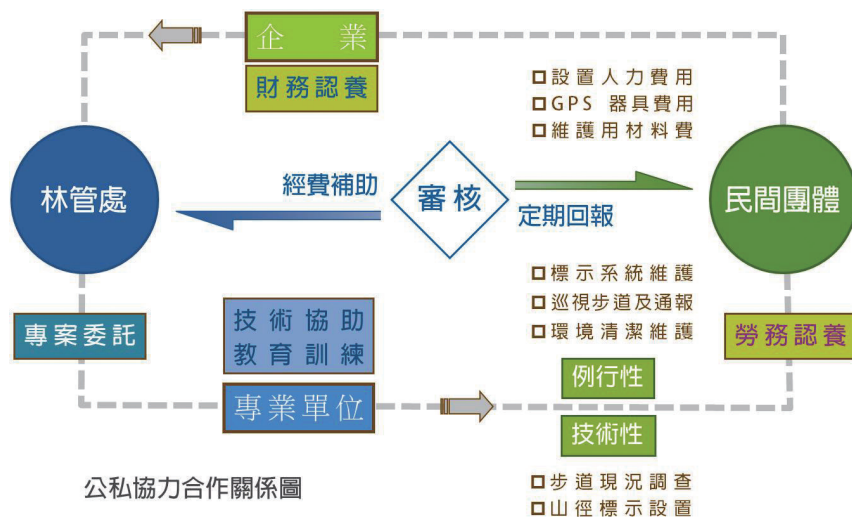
企業

財務認養

□設置人力費用
□GPS 器具費用
□維護用材料費

林管處

經費補助

審核

定期回報

民間團體

□標示系統維護
□巡視步道及通報
□環境清潔維護

專案委託

技術協助
教育訓練

勞務認養

例行性

專業單位

技術性

公私協力合作關係圖

□步道現況調查
□山徑標示設置